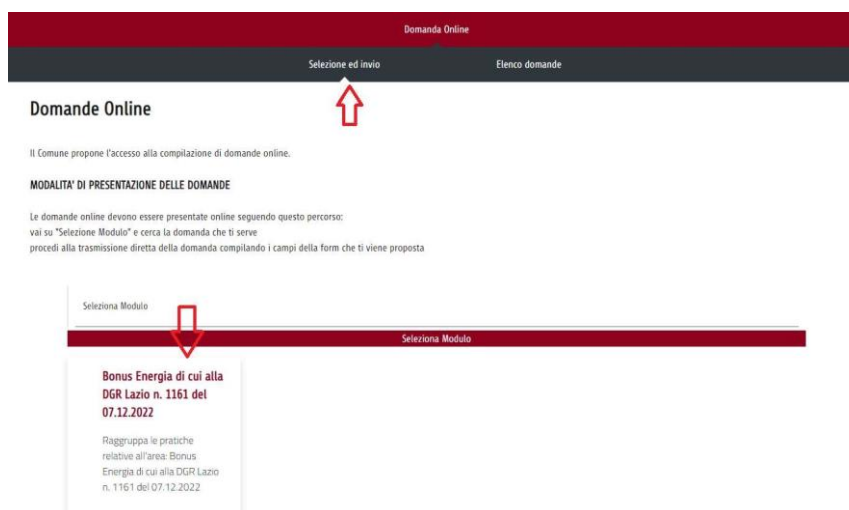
Domanda Online

Selezione ed invio

Elenco domande

Domande Online

Il Comune propone l'accesso alla compilazione di domande online.

MODALITA' DI PRESENTAZIONE DELLE DOMANDE

Le domande online devono essere presentate online seguendo questo percorso:
vai su "Selezione Modulo" e cerca la domanda che ti serve
procedi alla trasmissione diretta della domanda compilando i campi della form che ti viene proposta

Seleziona Modulo

Seleziona Modulo

Bonus Energia di cui alla DGR Lazio n. 1161 del 07.12.2022

Raggruppa le pratiche relative all'area: Bonus Energia di cui alla DGR Lazio n. 1161 del 07.12.2022